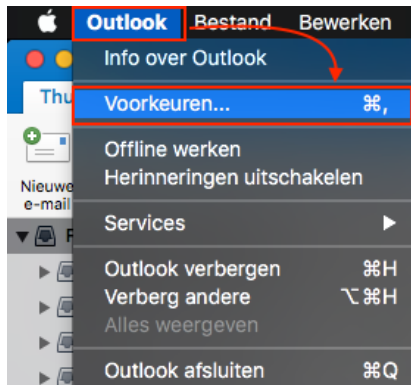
Outlook Bestand Bewerken

Thu

Nieuwe e-mail

Info over Outlook

Voorkeuren... ⌘,

Offline werken
Herinneringen uitschakelen

Services ▶

Outlook verbergen ⌘H
Verberg andere ⌥⌘H
Alles weergeven

Outlook afsluiten ⌘Q